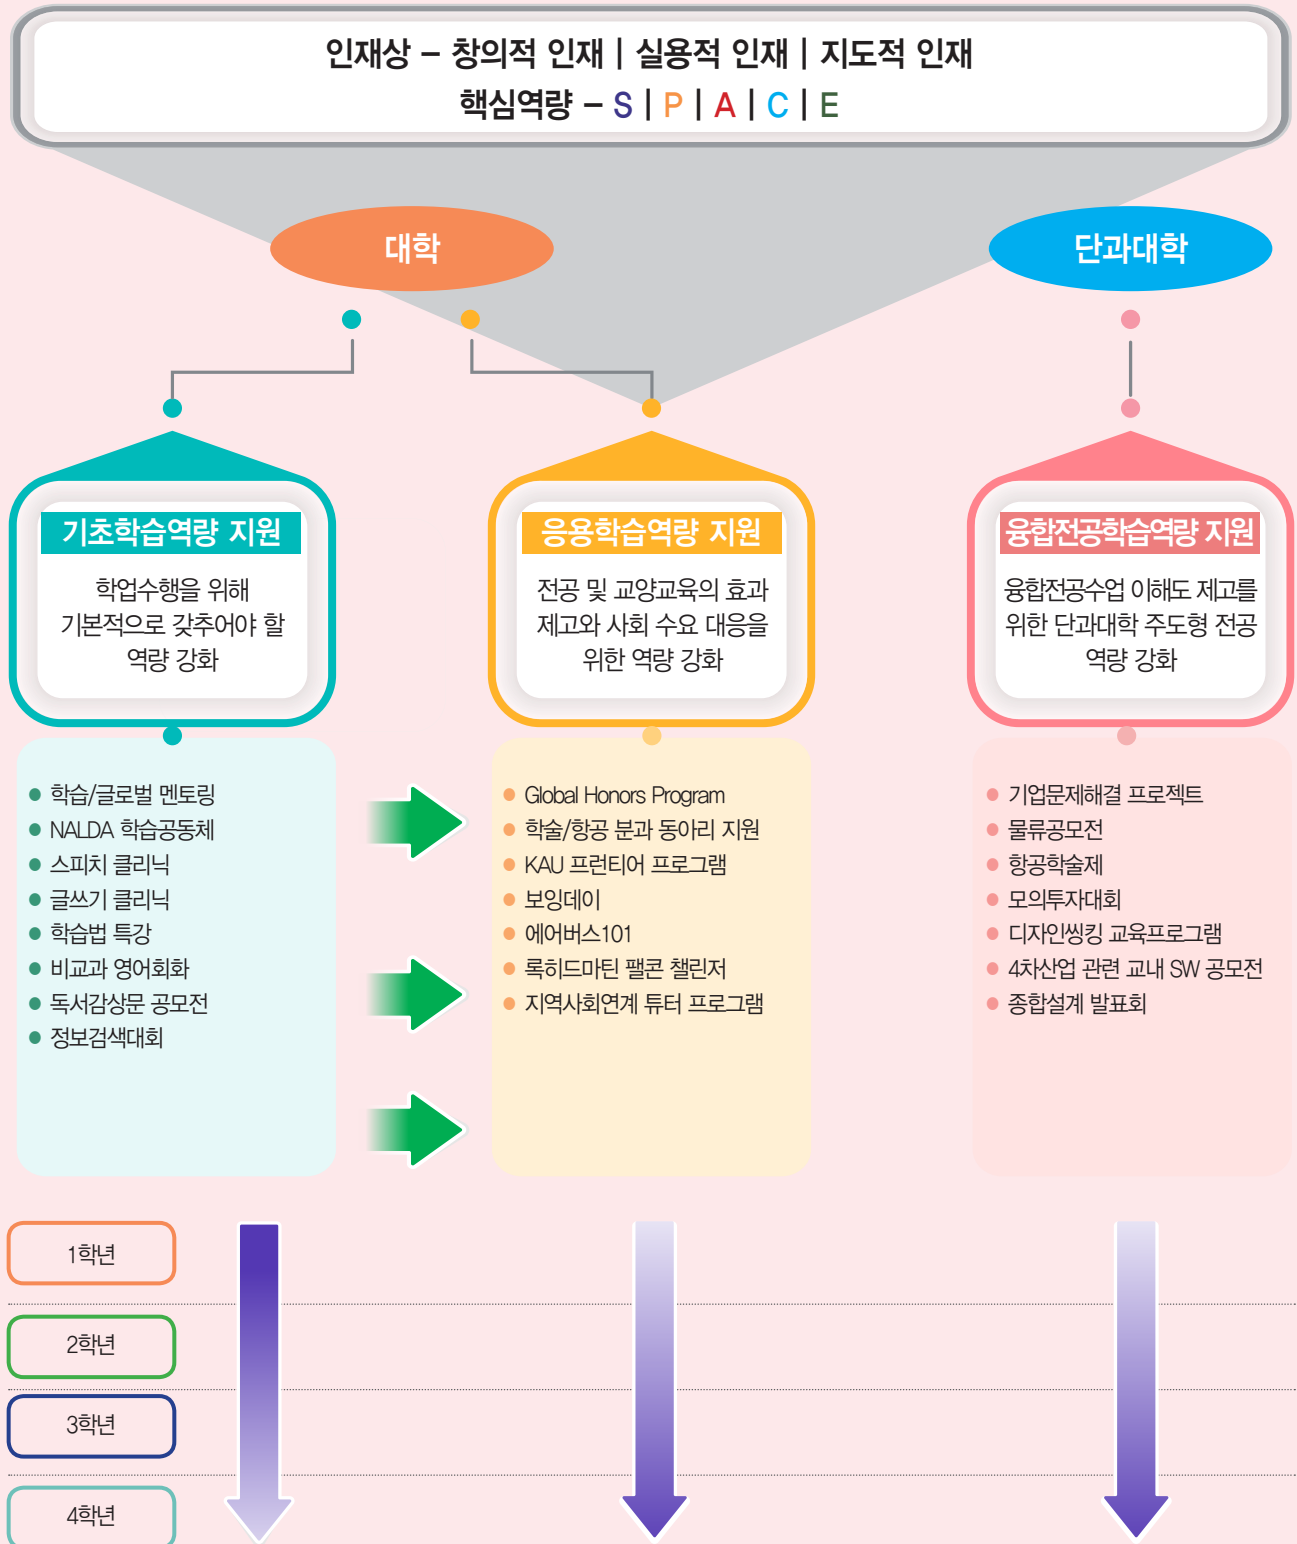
인재상 – 창의적 인재 | 실용적 인재 | 지도적 인재
핵심역량 – S | P | A | C | E

대학

단과대학

기초학습역량 지원
학업수행을 위해 기본적으로 갖추어야 할 역량 강화

응용학습역량 지원
전공 및 교양교육의 효과 제고와 사회 수요 대응을 위한 역량 강화

융합전공학습역량 지원
융합전공수업 이해도 제고를 위한 단과대학 주도형 전공 역량 강화

● 학습/글로벌 멘토링
● NALDA 학습공동체
● 스피치 클리닉
● 글쓰기 클리닉
● 학습법 특강
● 비교과 영어회화
● 독서감상문 공모전
● 정보검색대회

● Global Honors Program
● 학술/항공 분과 동아리 지원
● KAU 프런티어 프로그램
● 보잉데이
● 에어버스101
● 록히드마틴 팰콘 챌린저
● 지역사회연계 튜터 프로그램

● 기업문제해결 프로젝트
● 물류공모전
● 항공학술제
● 모의투자대회
● 디자인씽킹 교육프로그램
● 4차산업 관련 교내 SW 공모전
● 종합설계 발표회

1학년
2학년
3학년
4학년